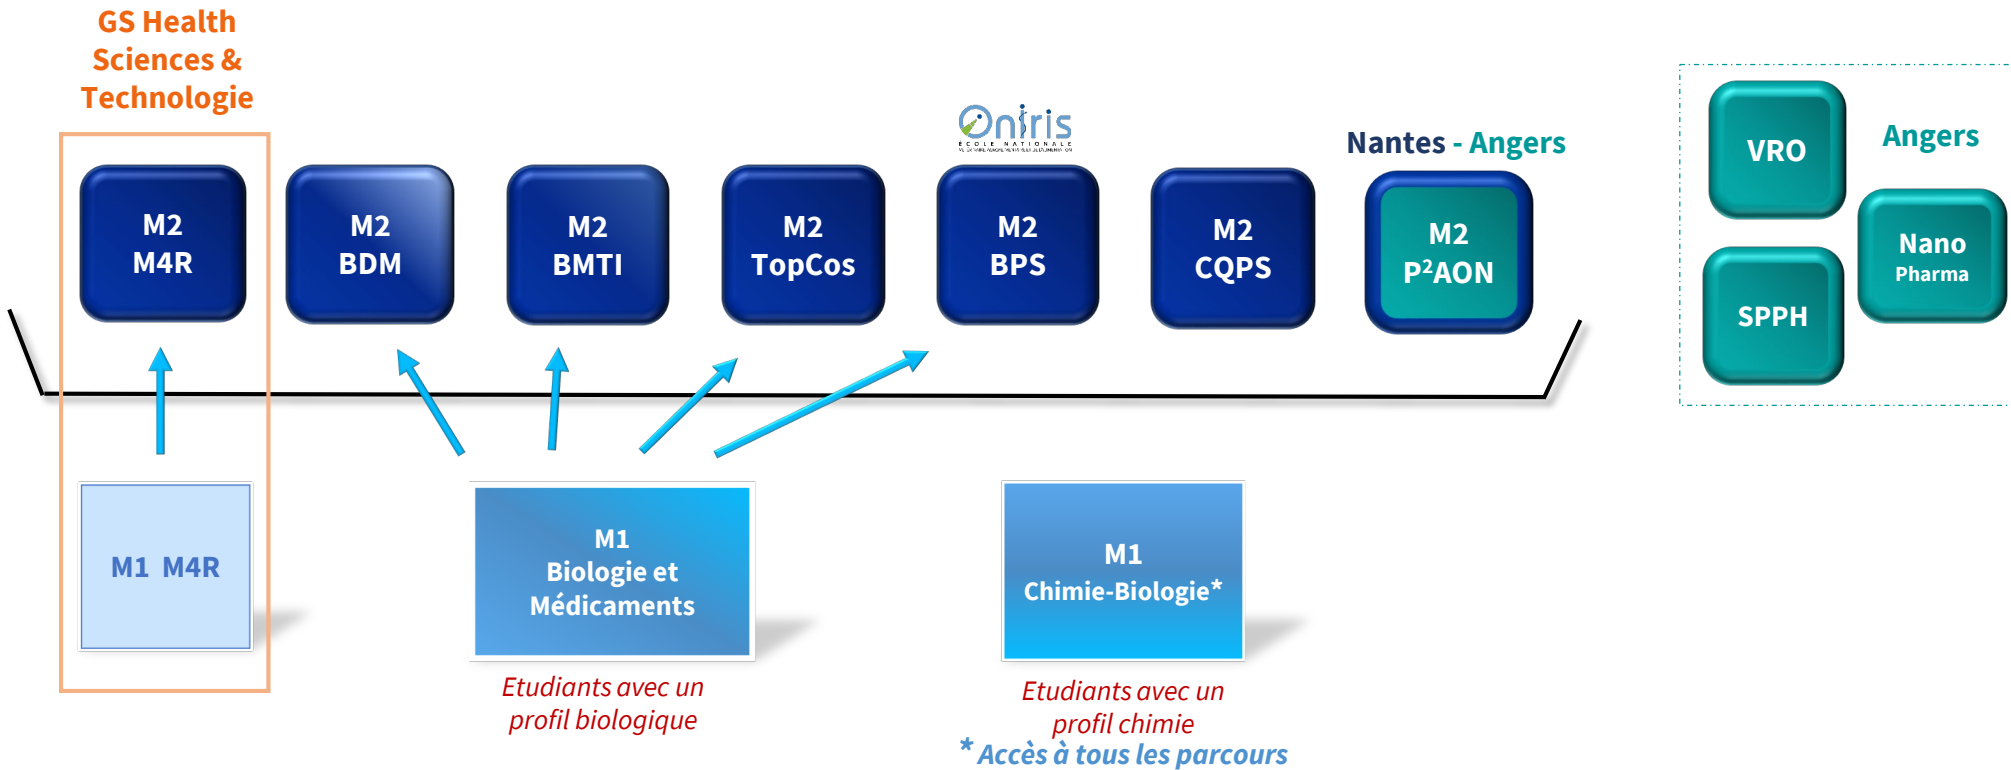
GS Health Sciences & Technologie

Oniris
ECOLE NATIONALE

Nantes - Angers

Angers

M2 M4R

M2 BDM

M2 BMTI

M2 TopCos

M2 BPS

M2 CQPS

M2 P$^2$AON

VRO

Nano Pharma

SPPH

M1 M4R

M1 Biologie et Médicaments

M1 Chimie-Biologie*

Etudiants avec un profil biologique

Etudiants avec un profil chimie

* Accès à tous les parcours